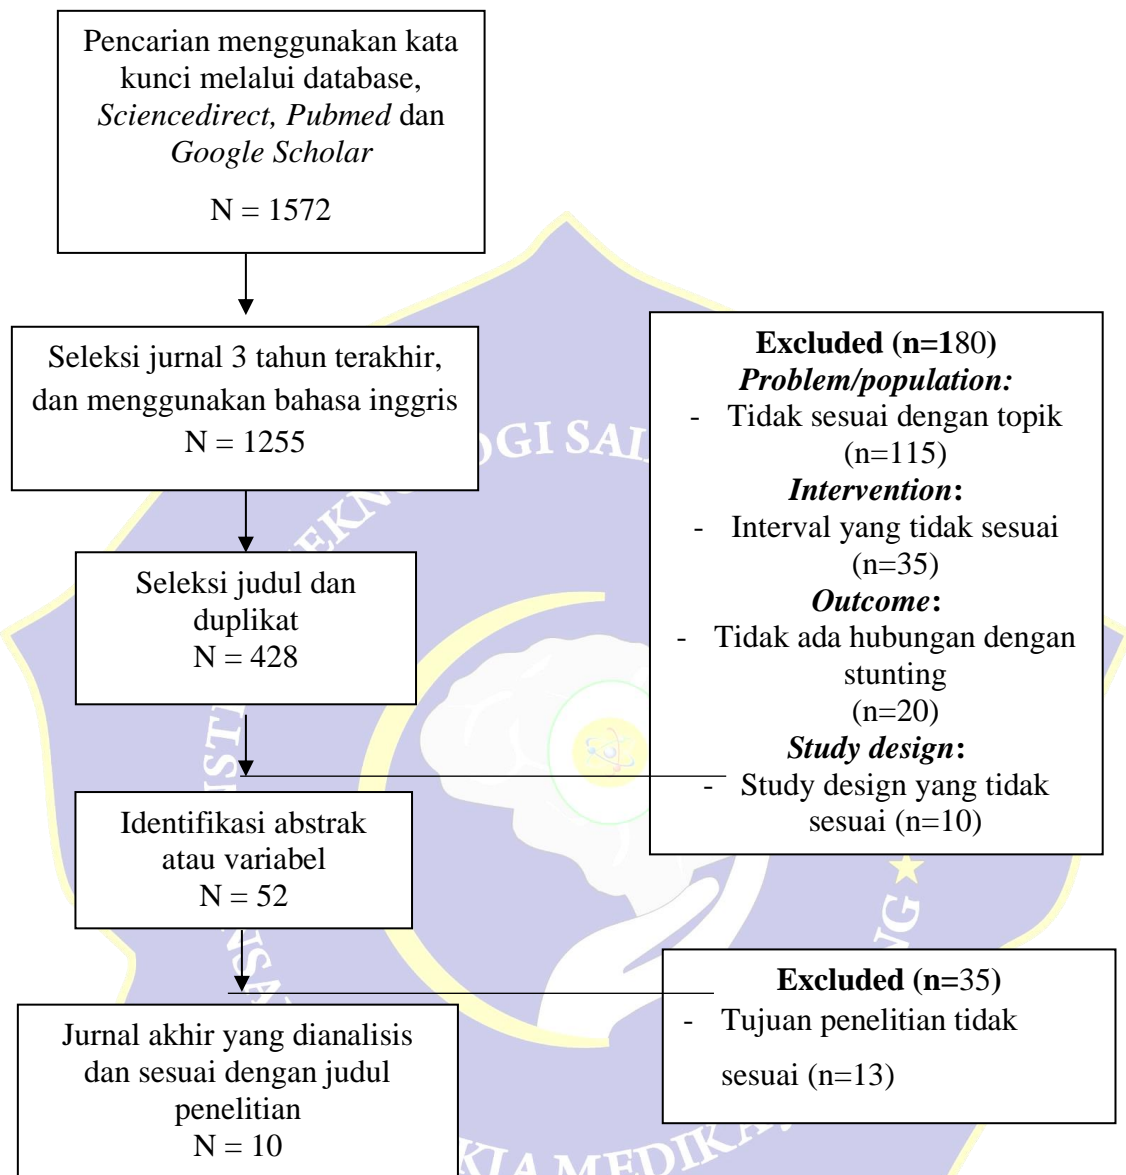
Pencarian menggunakan kata kunci melalui database, *Sciencedirect, Pubmed* dan *Google Scholar*

N = 1572

Seleksi jurnal 3 tahun terakhir, dan menggunakan bahasa inggris
N = 1255

Seleksi judul dan duplikat
N = 428

Identifikasi abstrak atau variabel
N = 52

Jurnal akhir yang dianalisis dan sesuai dengan judul penelitian
N = 10

**Excluded (n=1**80)
***Problem/population:***
- Tidak sesuai dengan topik (n=115)
***Intervention*****:**
- Interval yang tidak sesuai (n=35)
***Outcome*****:**
- Tidak ada hubungan dengan stunting (n=20)
***Study design*****:**
- Study design yang tidak sesuai (n=10)

**Excluded (n=**35)
- Tujuan penelitian tidak sesuai (n=13)

OGI SAI
EKN
ISTI
NSA
G
KIA MEDIK